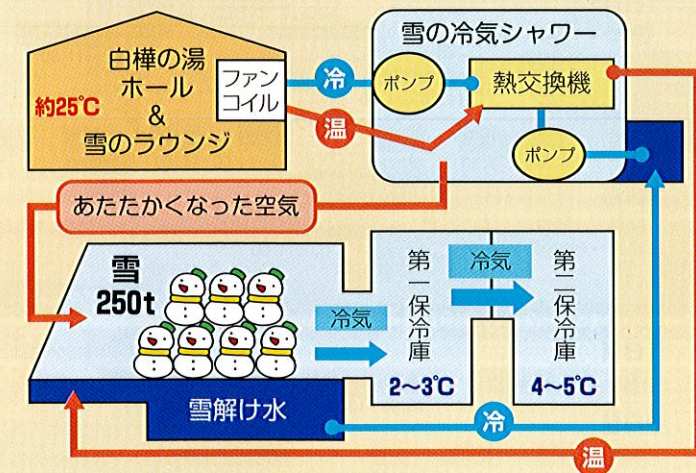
白樺の湯
ホール
&
雪のラウンジ

約25℃

ファンコイル

冷

温

雪の冷気シャワー

ポンプ

熱交換機

ポンプ

あたたかくなった空気

雪
250t

冷気

第一保冷庫

2~3℃

冷気

第二保冷庫

4~5℃

雪解け水

冷

温